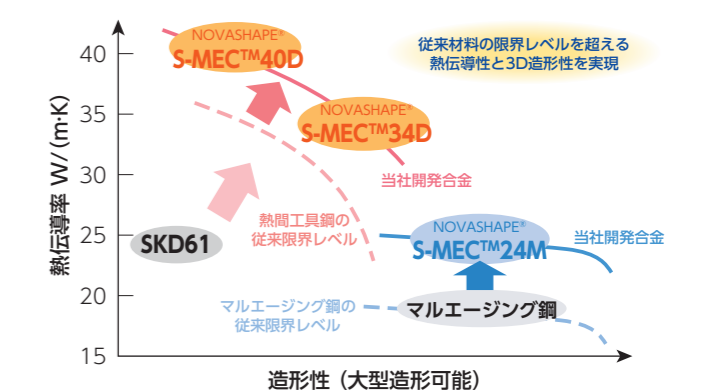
従来材料の限界レベルを超える
熱伝導性と3D造形性を実現

NOVASHAPE®
S-MEC™40D

NOVASHAPE®
S-MEC™34D

当社開発合金

SKD61

熱間工具鋼の
従来限界レベル

NOVASHAPE®
S-MEC™24M

当社開発合金

マルエージング鋼の
従来限界レベル

マルエージング鋼

熱伝導率 W/(m·K)

40
35
30
25
20
15

造形性（大型造形可能）